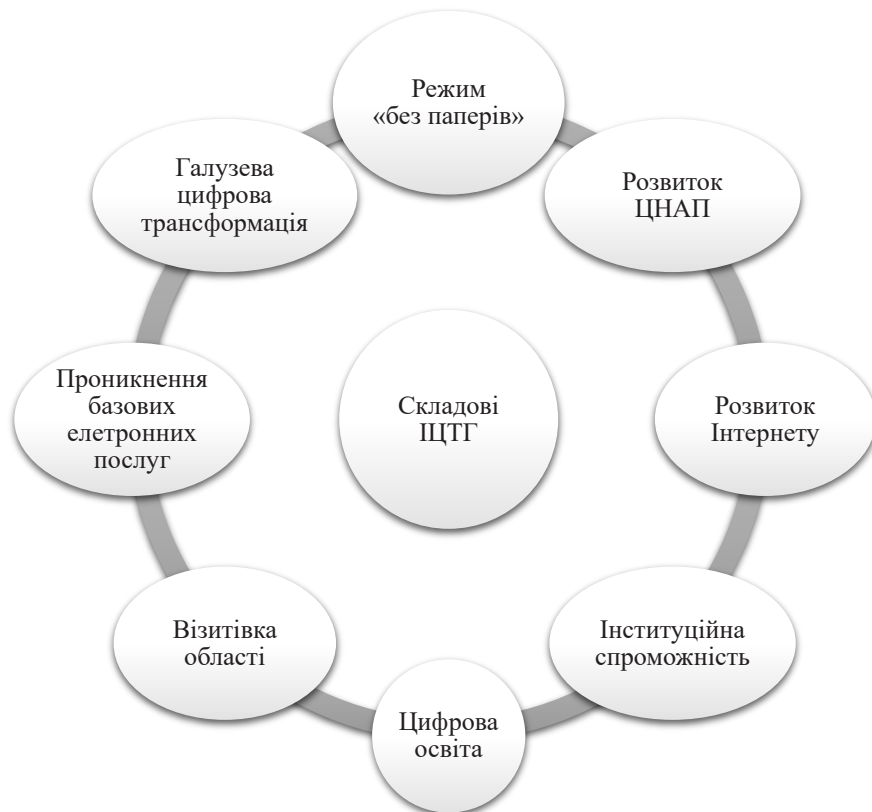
Складові ІЦТГ

Режим «без паперів»

Розвиток ЦНАП

Розвиток Інтернету

Інституційна спроможність

Цифрова освіта

Візитівка області

Проникнення базових елетронних послуг

Галузева цифрова трансформація